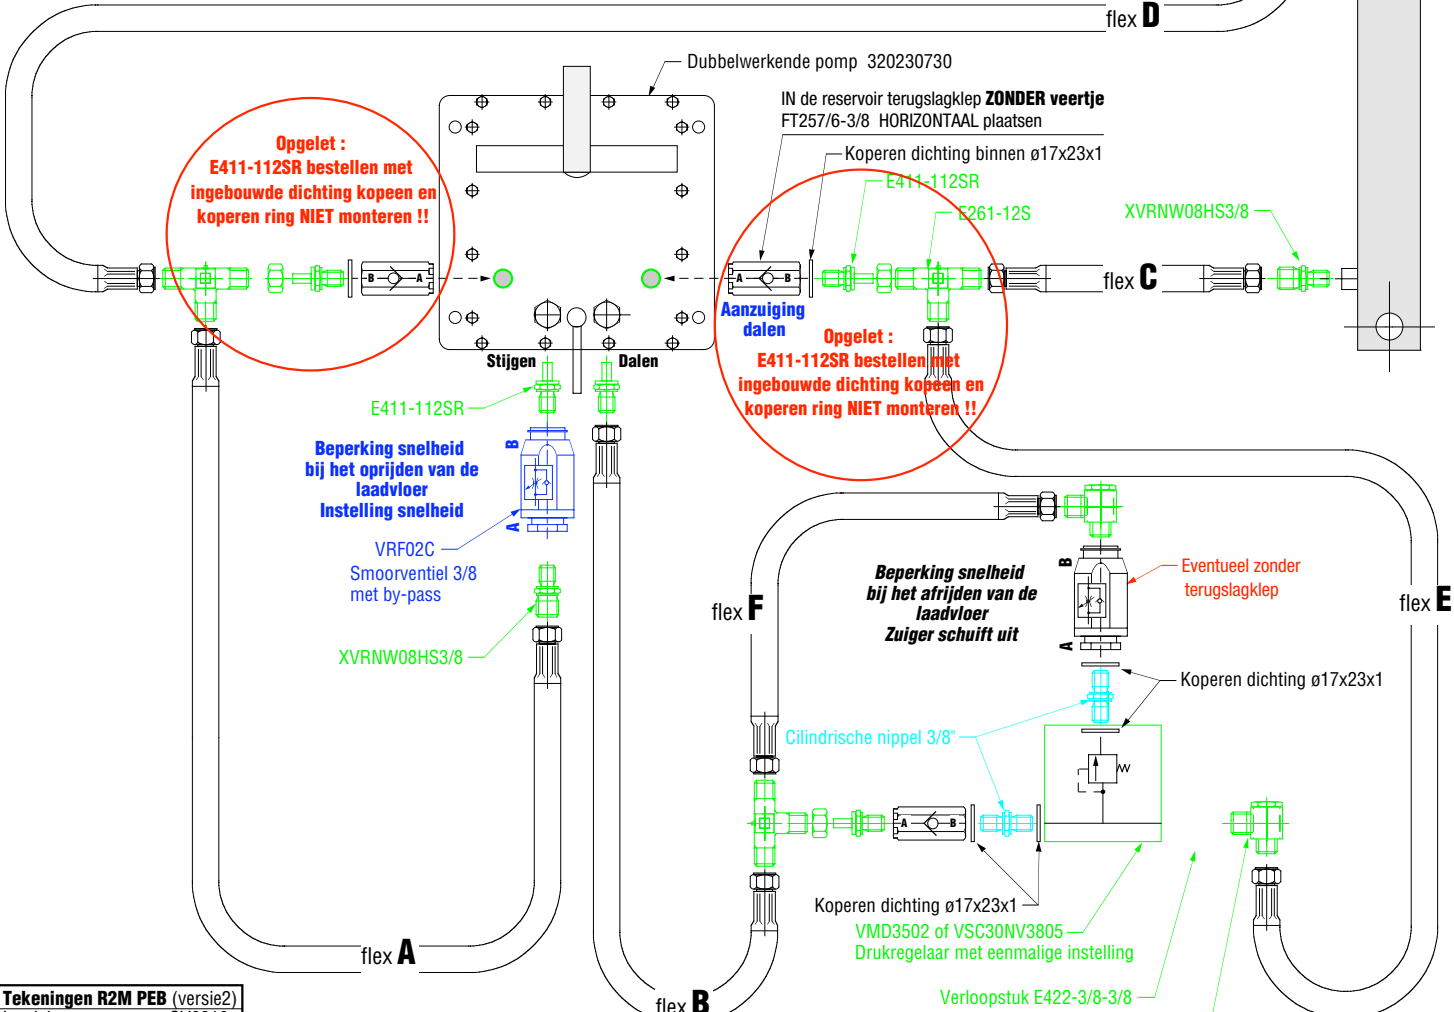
flex D

Dubbelwerkende pomp 320230730

IN de reservoir terugslagklep ZONDER veertje
FT257/6-3/8 HORIZONTAAL plaatsen

Koperen dichting binnen ø17x23x1

E411-112SR

E261-12S

XVRNW08HS3/8

Opgelet :
E411-112SR bestellen met ingebouwde dichting kopeen en koperen ring NIET monteren !!

B A

A B

flex C

Aanzuiging dalen

Opgelet :
E411-112SR bestellen met ingebouwde dichting kopeen en koperen ring NIET monteren !!

Stijgen

Dalen

E411-112SR

Beperking snelheid bij het oprijden van de laadvloer
Instelling snelheid

B

A

VRF02C
Smoorventiel 3/8
met by-pass

XVRNW08HS3/8

Beperking snelheid bij het afrijden van de laadvloer
Zuiger schuift uit

B

A

Eventueel zonder terugslagklep

flex F

flex E

Koperen dichting ø17x23x1

Cilindrische nippel 3/8"

A B

Koperen dichting ø17x23x1

VMD3502 of VSC30NV3805
Drukregelaar met eenmalige instelling

flex A

flex B

Verloopstuk E422-3/8-3/8

Tekeningen R2M PEB (versie2)